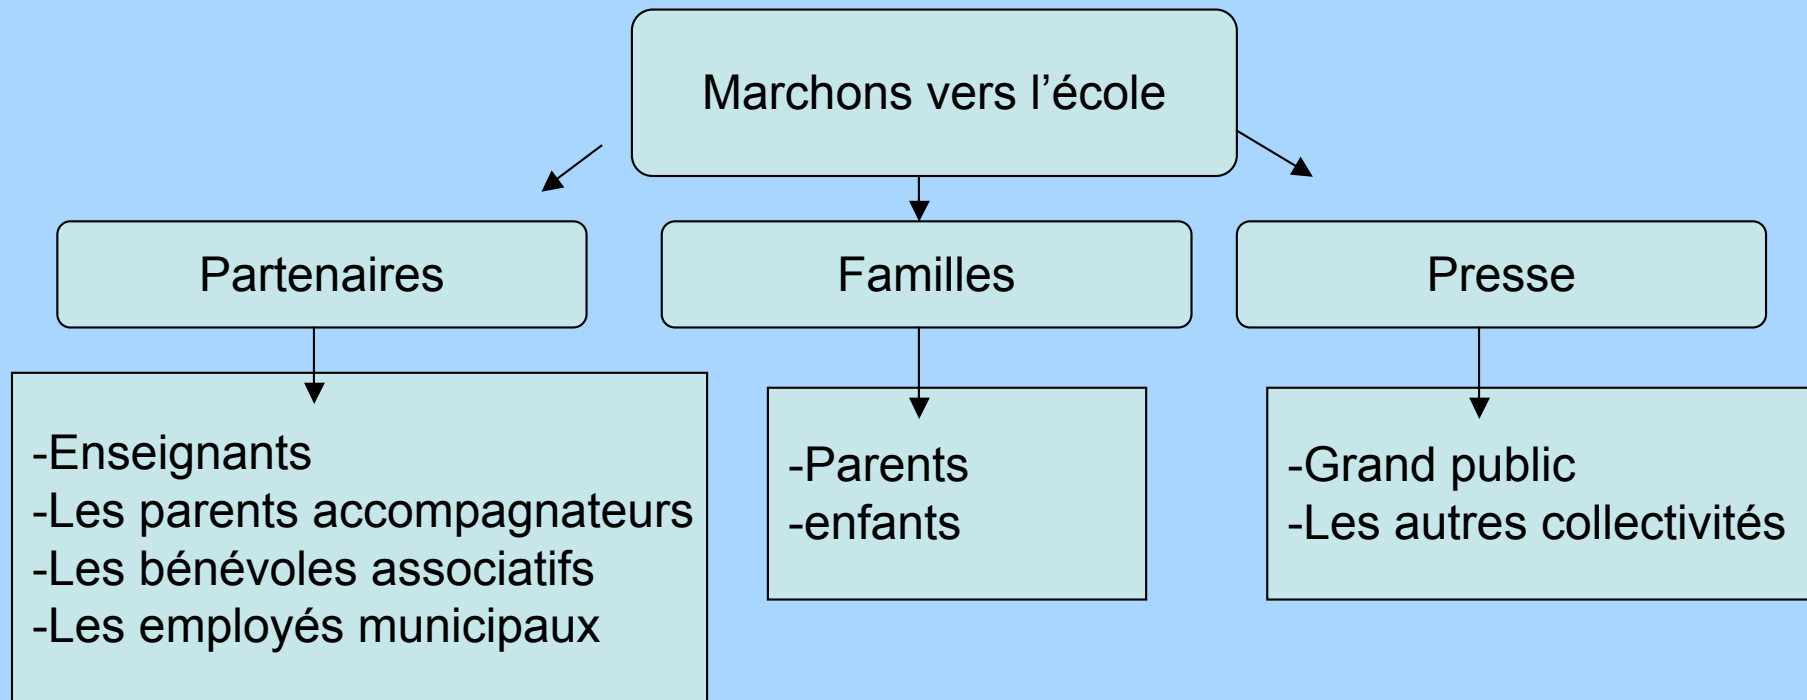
Marchons vers l’école

Partenaires

Familles

Presse

-Enseignants
-Les parents accompagnateurs
-Les bénévoles associatifs
-Les employés municipaux

-Parents
-enfants

-Grand public
-Les autres collectivités